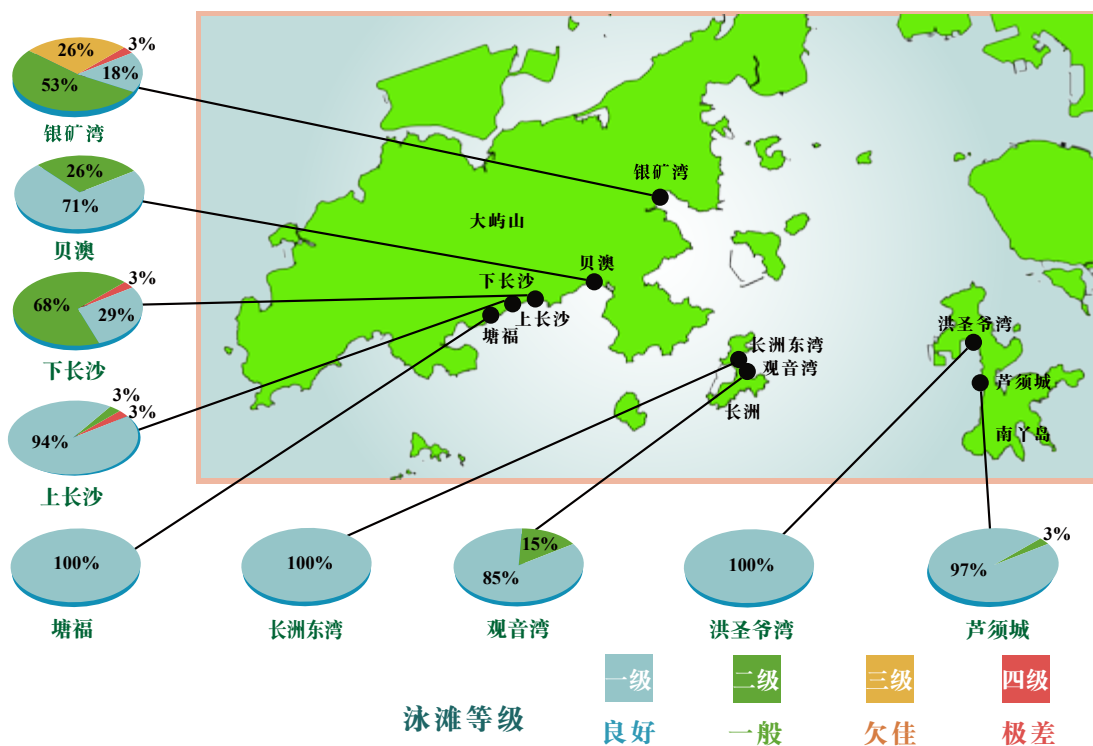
26%
3%
18%
53%
银矿湾

26%
71%
贝澳

68%
3%
29%
下长沙

3%
3%
94%
上长沙

大屿山
银矿湾
贝澳
下长沙
上长沙
塘福
长洲东湾
观音湾
长洲
洪圣爷湾
芦须城
南丫岛

100%
塘福

100%
长洲东湾

15%
85%
观音湾

100%
洪圣爷湾

3%
97%
芦须城

泳滩等级
一级 良好
二级 一般
三级 欠佳
四级 极差